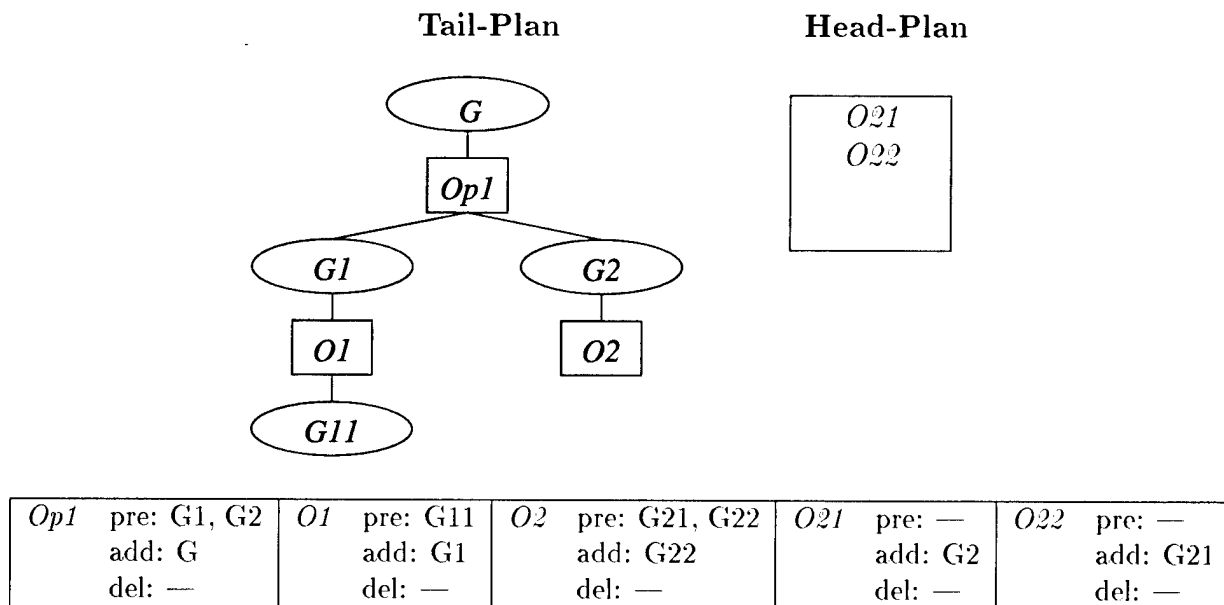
Tail-Plan

Head-Plan

G

Op1

G1

G2

O1

O2

G11

O21
O22

| *Op1* pre: G1, G2 add: G del: — | *O1* pre: G11 add: G1 del: — | *O2* pre: G21, G22 add: G22 del: — | *O21* pre: — add: G2 del: — | *O22* pre: — add: G21 del: — |
|---|---|---|---|---|